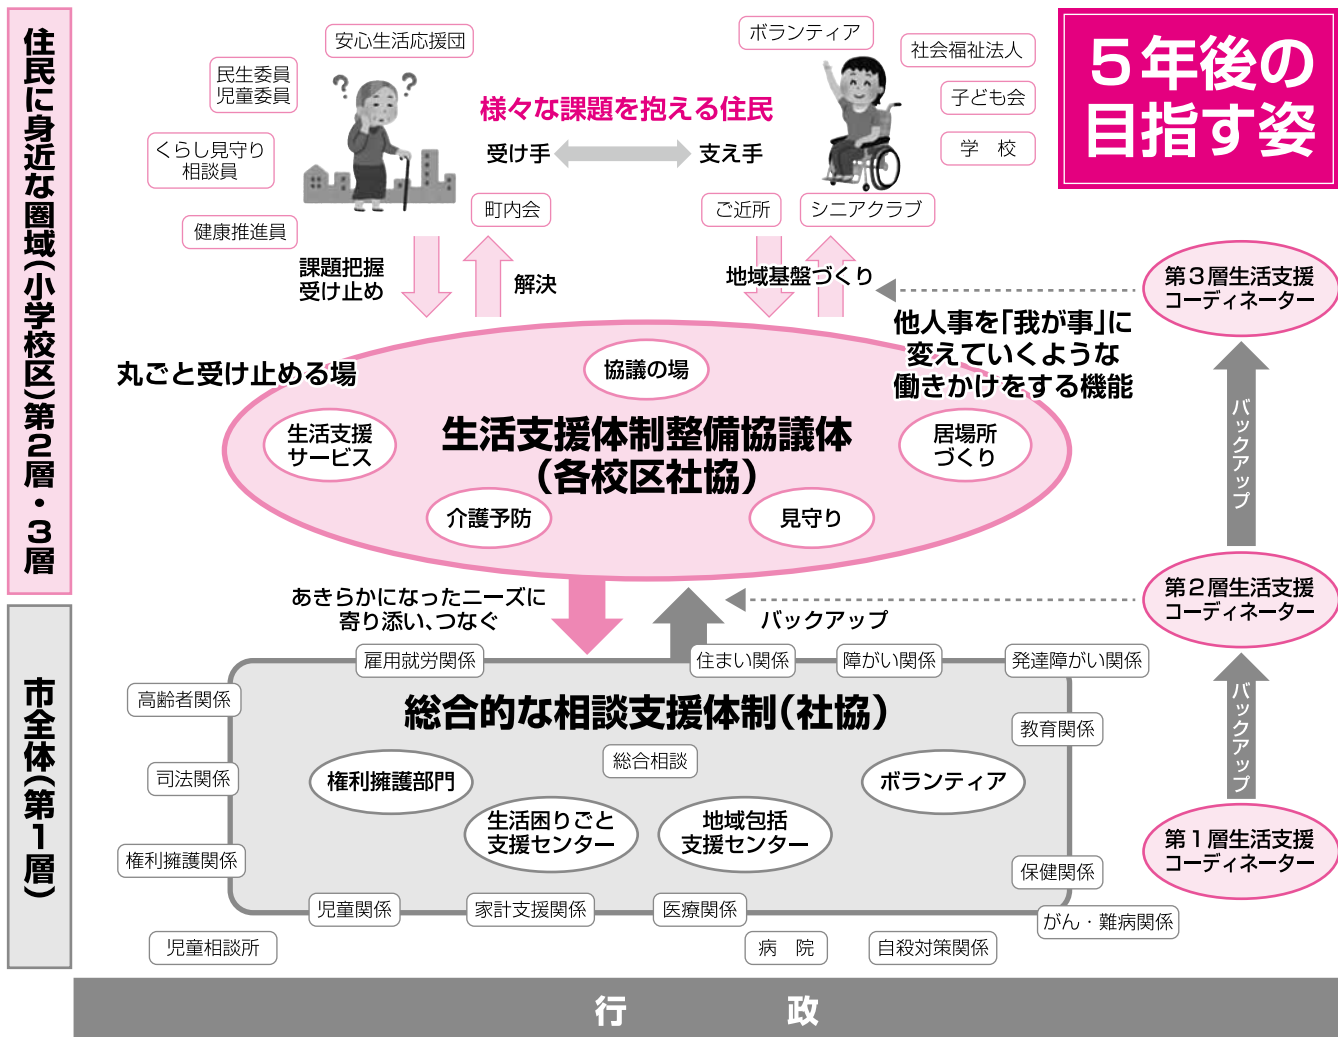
住民に身近な圏域(小学校区)第2層・3層

5年後の目指す姿

安心生活応援団
民生委員
児童委員
くらし見守り相談員
健康推進員
町内会
ボランティア
社会福祉法人
子ども会
学　校
ご近所
シニアクラブ

様々な課題を抱える住民
受け手
支え手

課題把握
受け止め
解決
地域基盤づくり

第3層生活支援コーディネーター

他人事を「我が事」に変えていくような働きかけをする機能

丸ごと受け止める場
協議の場
生活支援サービス
生活支援体制整備協議体(各校区社協)
居場所づくり
介護予防
見守り

バックアップ

あきらかになったニーズに寄り添い、つなぐ
バックアップ

第2層生活支援コーディネーター

バックアップ

市全体(第1層)

雇用就労関係
住まい関係
障がい関係
発達障がい関係
高齢者関係
総合的な相談支援体制(社協)
教育関係
総合相談
司法関係
権利擁護部門
ボランティア
生活困りごと支援センター
地域包括支援センター
権利擁護関係
保健関係
第1層生活支援コーディネーター
児童関係
家計支援関係
医療関係
がん・難病関係
児童相談所
病　院
自殺対策関係

行　　政